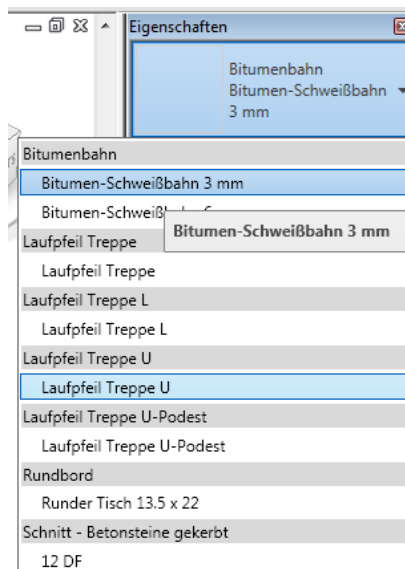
Eigenschaften

Bitumenbahn
Bitumen-Schweißbahn
3 mm

Bitumenbahn
Bitumen-Schweißbahn 3 mm
Bitumen-Schweiß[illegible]
Bitumen-Schweißbahn 3 mm
Laufpfeil Treppe
Laufpfeil Treppe
Laufpfeil Treppe L
Laufpfeil Treppe L
Laufpfeil Treppe U
Laufpfeil Treppe U
Laufpfeil Treppe U-Podest
Laufpfeil Treppe U-Podest
Rundbord
Runder Tisch 13.5 x 22
Schnitt - Betonsteine gekerbt
12 DF